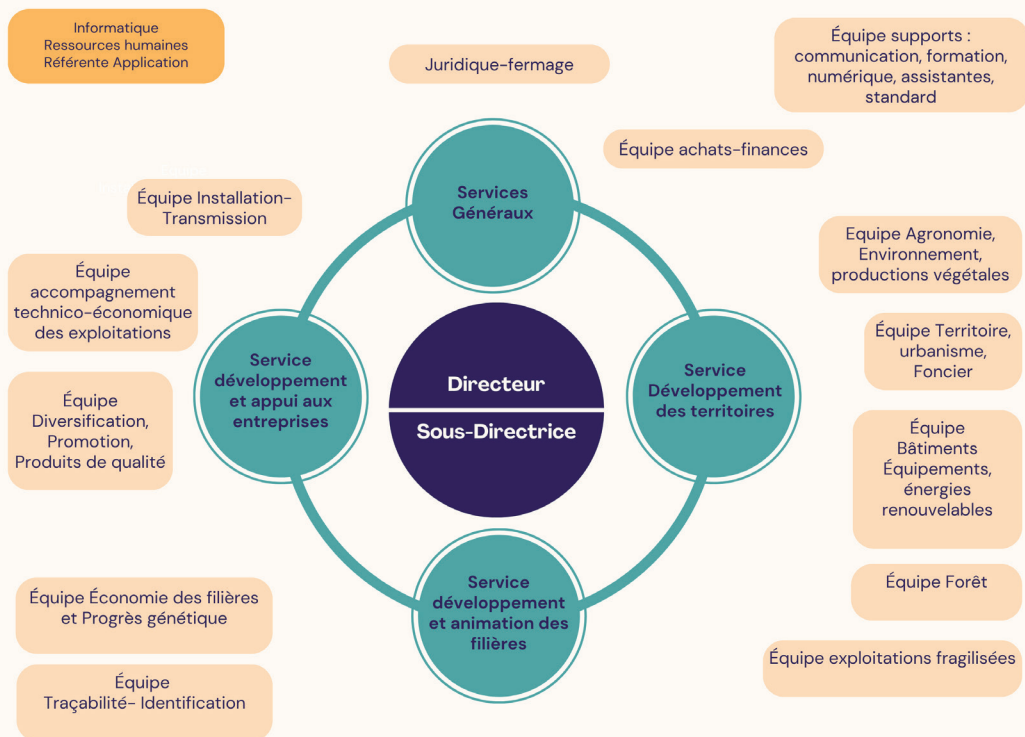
Informatique
Ressources humaines
Référente Application

Juridique-fermage

Équipe supports : communication, formation, numérique, assistantes, standard

Équipe achats-finances

Services Généraux

Équipe Installation-Transmission

Equipe Agronomie, Environnement, productions végétales

Équipe accompagnement technico-économique des exploitations

Équipe Territoire, urbanisme, Foncier

Service développement et appui aux entreprises

Directeur

Sous-Directrice

Service Développement des territoires

Équipe Diversification, Promotion, Produits de qualité

Équipe Bâtiments Équipements, énergies renouvelables

Équipe Forêt

Équipe Économie des filières et Progrès génétique

Service développement et animation des filières

Équipe exploitations fragilisées

Équipe Traçabilité- Identification